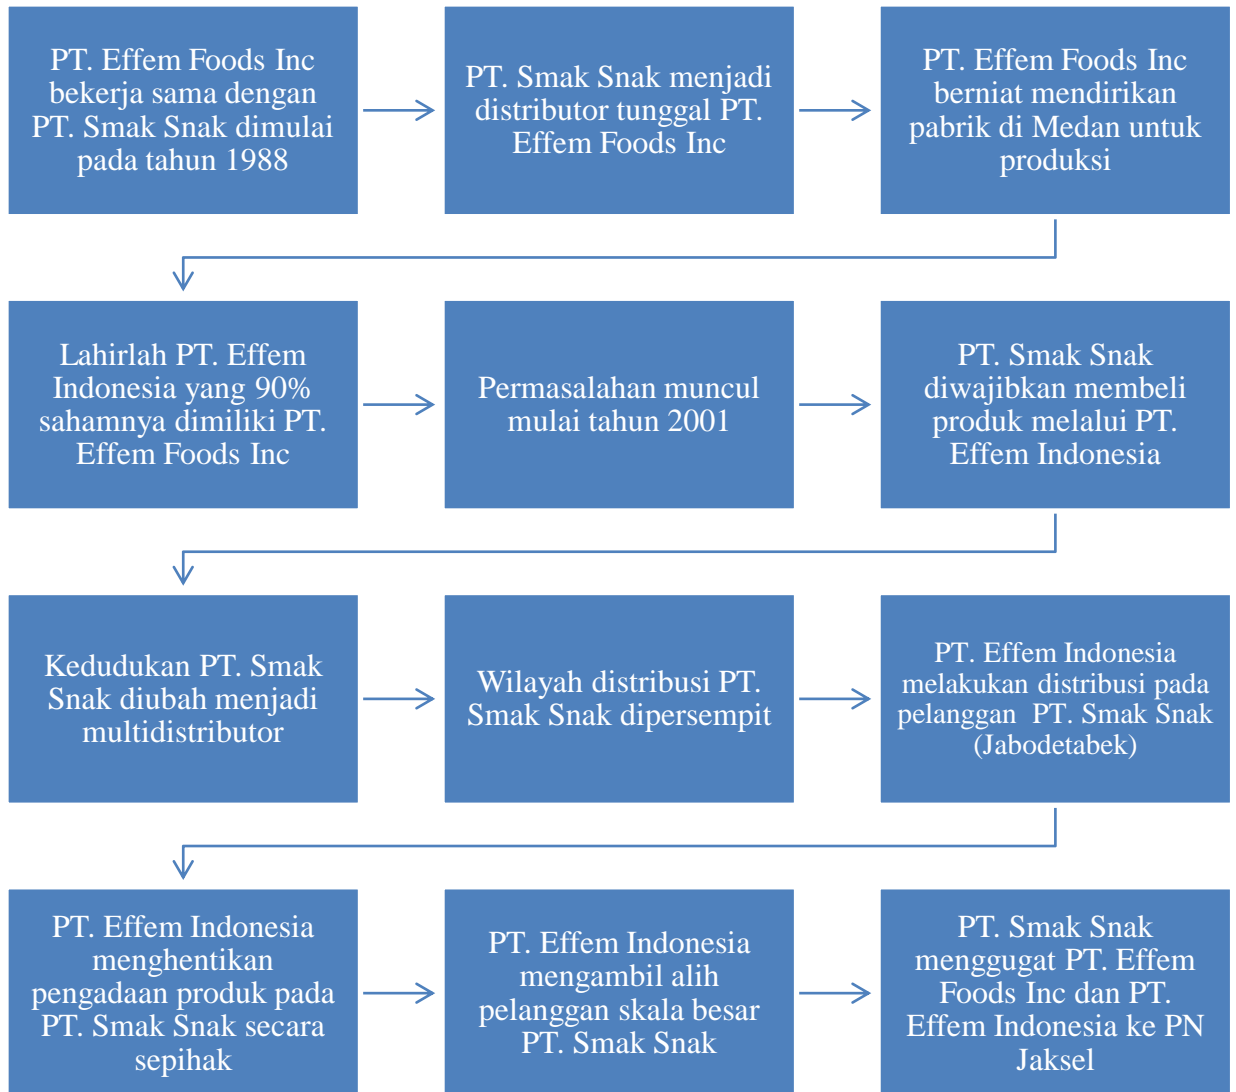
PT. Effem Foods Inc bekerja sama dengan PT. Smak Snak dimulai pada tahun 1988

PT. Smak Snak menjadi distributor tunggal PT. Effem Foods Inc

PT. Effem Foods Inc berniat mendirikan pabrik di Medan untuk produksi

Lahirlah PT. Effem Indonesia yang 90% sahamnya dimiliki PT. Effem Foods Inc

Permasalahan muncul mulai tahun 2001

PT. Smak Snak diwajibkan membeli produk melalui PT. Effem Indonesia

Kedudukan PT. Smak Snak diubah menjadi multidistributor

Wilayah distribusi PT. Smak Snak dipersempit

PT. Effem Indonesia melakukan distribusi pada pelanggan PT. Smak Snak (Jabodetabek)

PT. Effem Indonesia menghentikan pengadaan produk pada PT. Smak Snak secara sepihak

PT. Effem Indonesia mengambil alih pelanggan skala besar PT. Smak Snak

PT. Smak Snak menggugat PT. Effem Foods Inc dan PT. Effem Indonesia ke PN Jaksel